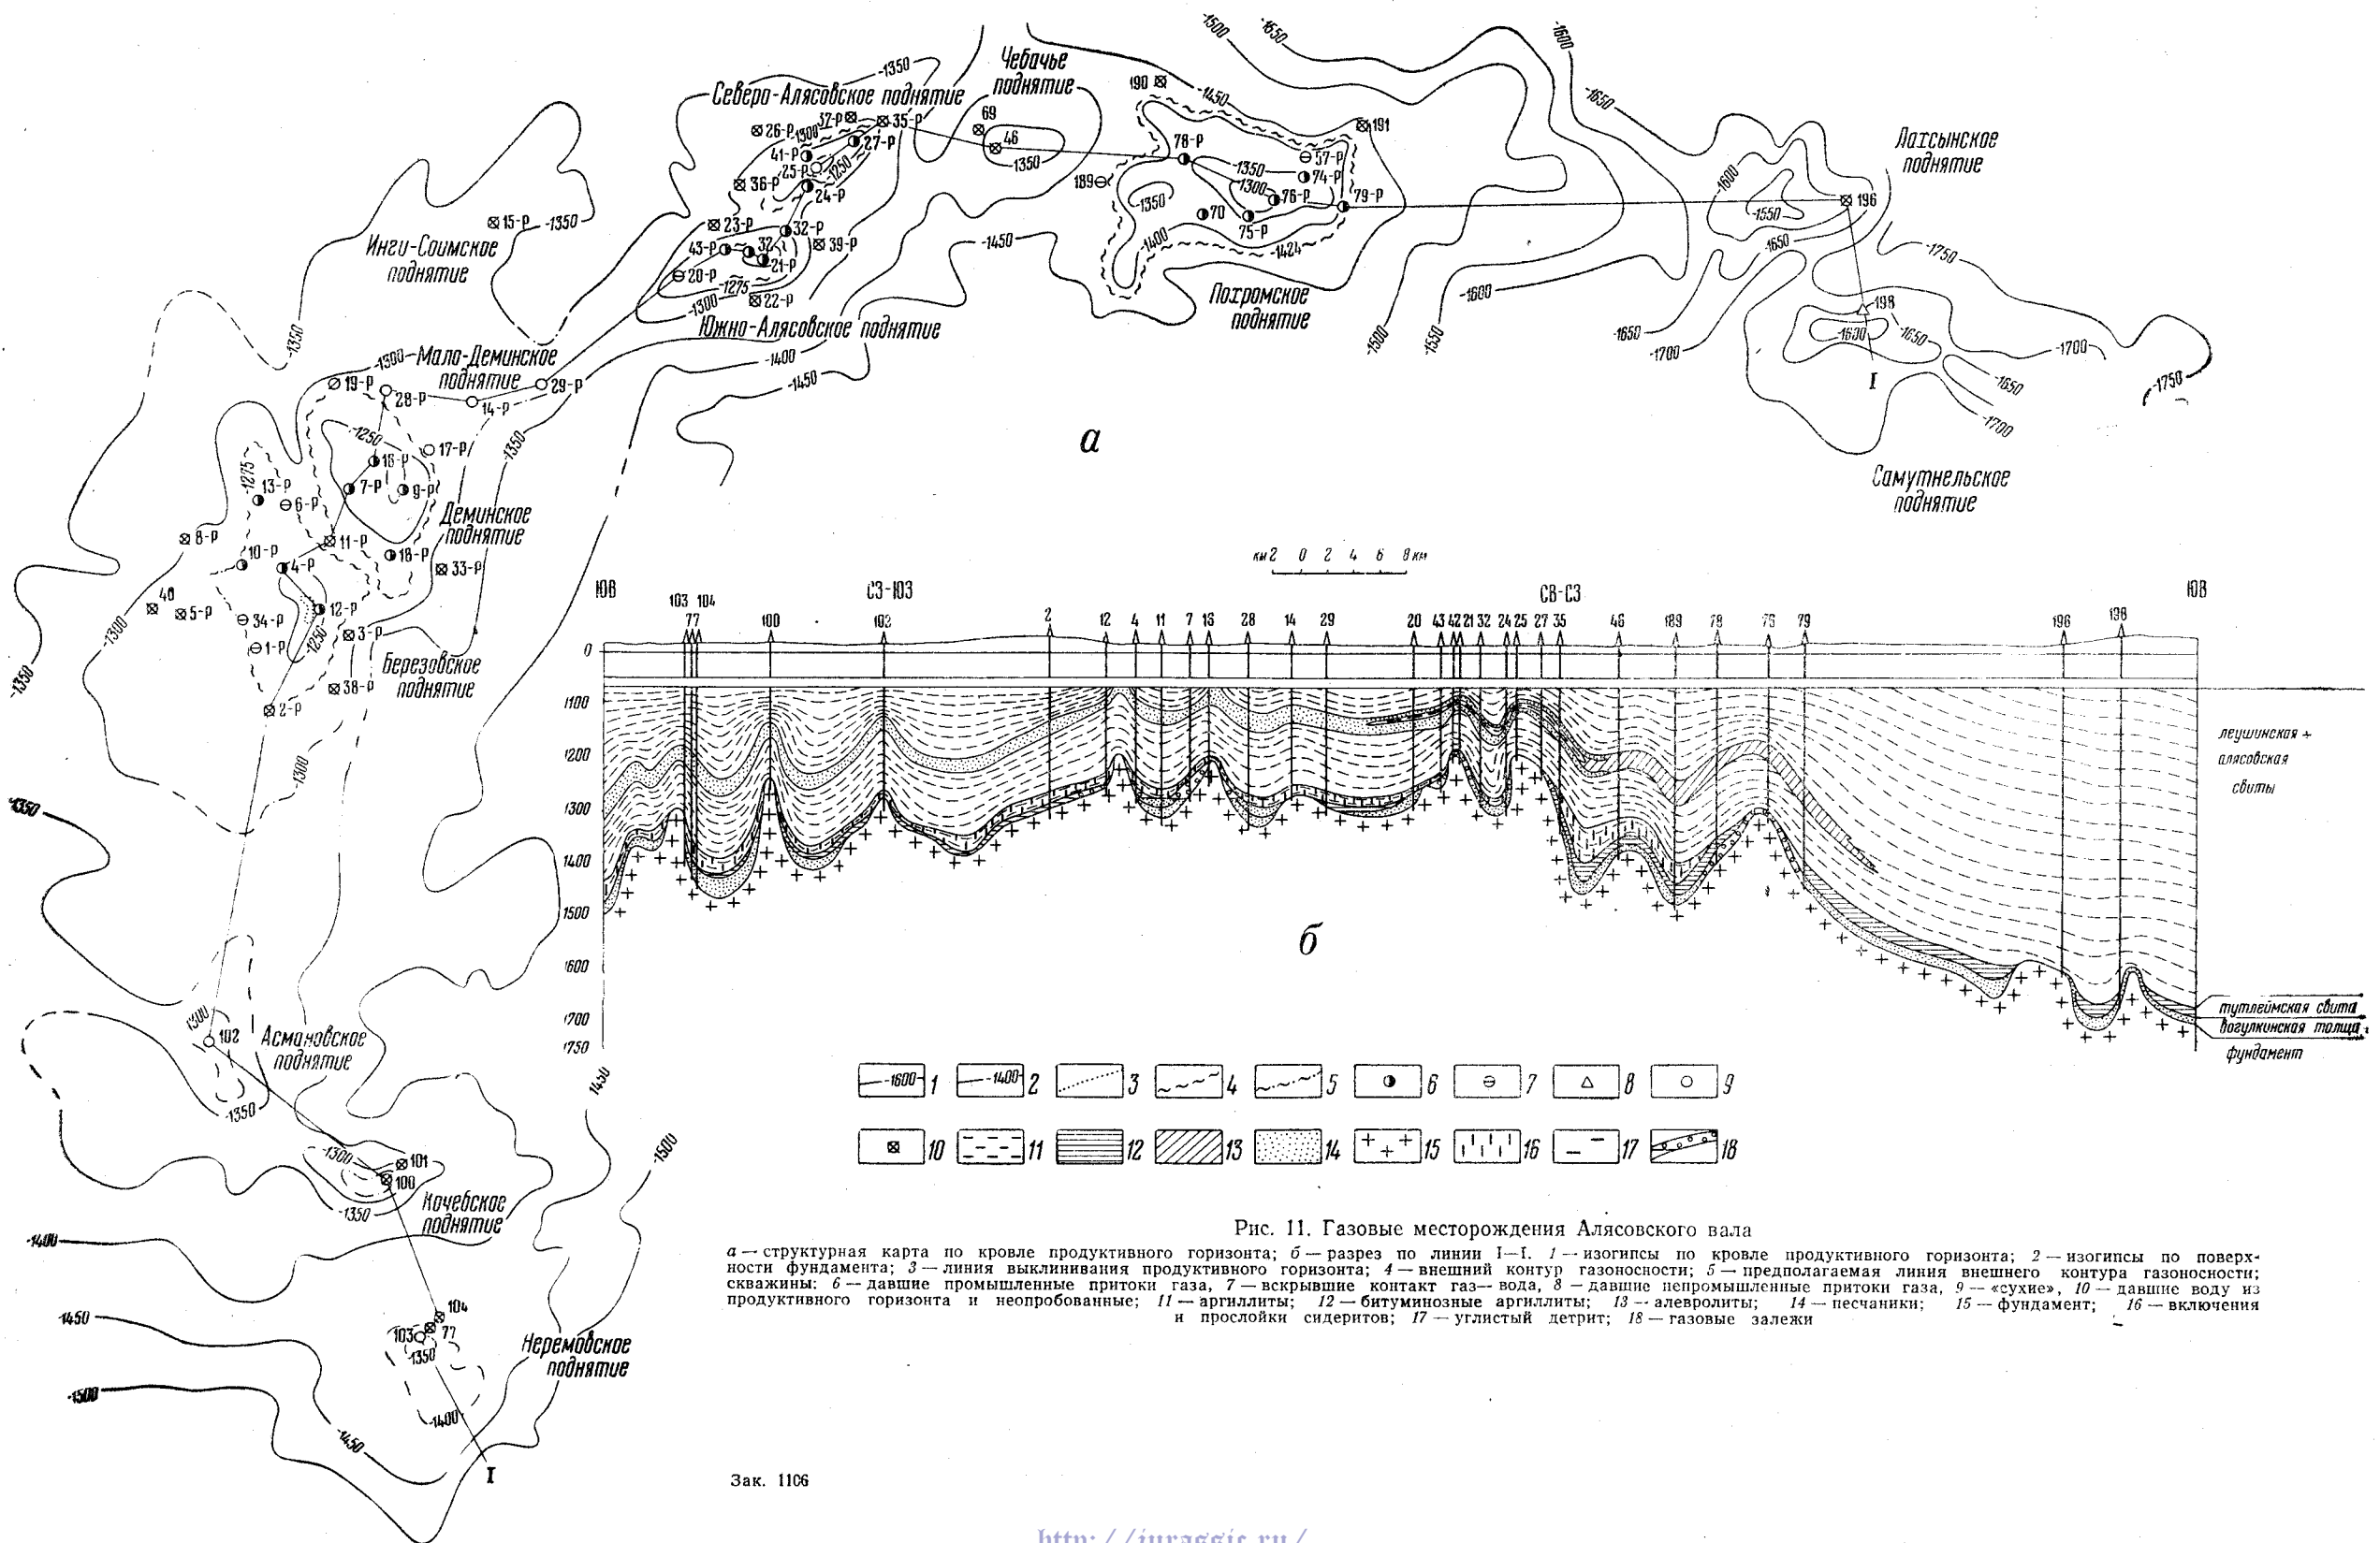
Северо-Алясовское поднятие
Чебачье поднятие
Лаҳсынское поднятие
Инги-Соимское поднятие
Похромское поднятие
Южно-Алясовское поднятие
Мало-Деминское поднятие
Деминское поднятие
Березовское поднятие
Самутнельское поднятие
Асмановское поднятие
Кочебское поднятие
Неремовское поднятие

а

б

-1350 -1500 -1550 -1600 -1650 -1450 -1300 -1250 -1275 -1400 -1424 -1700 -1750 -1630 -1550

26-р 32-р 35-р 41-р 27-р 25-р 24-р 36-р 23-р 32-р 39-р 43-р 32 21-р 20-р 22-р 15-р 69 46 190 191 78-р 57-р 74-р 189 76-р 79-р 70 75-р 196 198 19-р 28-р 14-р 29-р 17-р 16-р 7-р 9-р 13-р 6-р 8-р 10-р 11-р 18-р 33-р 4-р 40 5-р 12-р 34-р 3-р 1-р 38-р 2-р 102 101 100 104 103 77

I

км 2 0 2 4 6 8 км

ЮВ СЗ-ЮЗ СВ-СЗ ЮВ

103 104 77 100 102 2 12 4 11 7 16 28 14 29 20 43 42 21 32 24 25 27 35 46 189 78 76 79 196 198

0 1100 1200 1300 1400 1500 1600 1700 1750

леушинская + алясовская свиты

тутлеймская свита
вогулкинская толща
фундамент

1 2 3 4 5 6 7 8 9 10 11 12 13 14 15 16 17 18

Рис. 11. Газовые месторождения Алясовского вала

а — структурная карта по кровле продуктивного горизонта; б — разрез по линии I—I. 1 — изогипсы по кровле продуктивного горизонта; 2 — изогипсы по поверхности фундамента; 3 — линия выклинивания продуктивного горизонта; 4 — внешний контур газоносности; 5 — предполагаемая линия внешнего контура газоносности; скважины: 6 — давшие промышленные притоки газа, 7 — вскрывшие контакт газ—вода, 8 — давшие непромышленные притоки газа, 9 — «сухие», 10 — давшие воду из продуктивного горизонта и неопробованные; 11 — аргиллиты; 12 — битуминозные аргиллиты; 13 — алевролиты; 14 — песчаники; 15 — фундамент; 16 — включения и прослойки сидеритов; 17 — углистый детрит; 18 — газовые залежи

Зак. 1106

http://jurassic.ru/